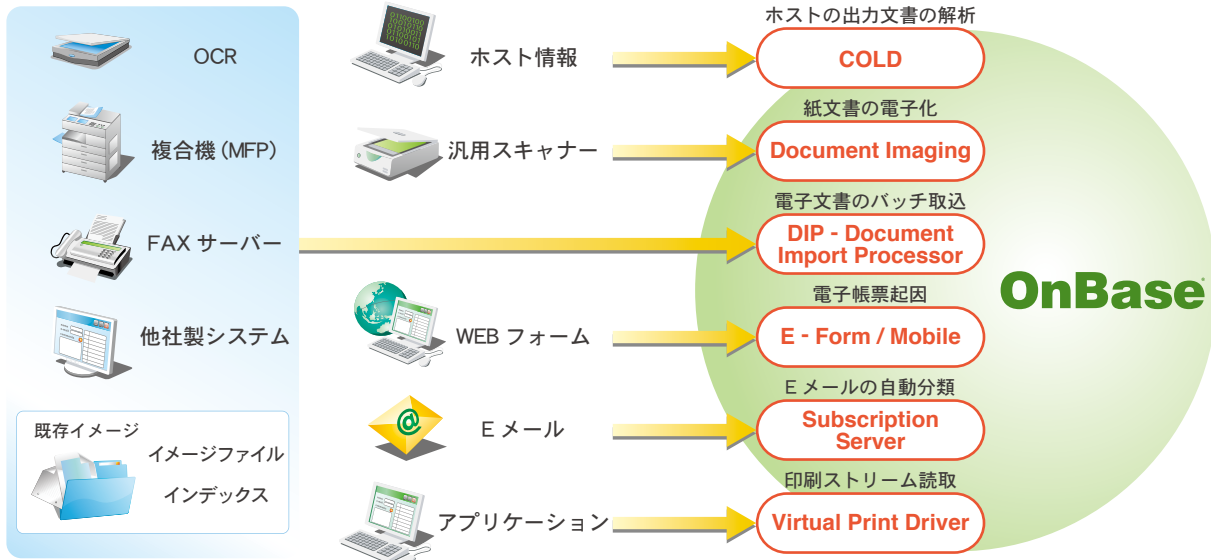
OCR

複合機 (MFP)

FAX サーバー

他社製システム

既存イメージ

イメージファイル

インデックス

ホスト情報

汎用スキャナー

WEB フォーム

E メール

アプリケーション

ホストの出力文書の解析

COLD

紙文書の電子化

Document Imaging

電子文書のバッチ取込

DIP - Document Import Processor

電子帳票起因

E - Form / Mobile

E メールの自動分類

Subscription Server

印刷ストリーム読取

Virtual Print Driver

OnBase